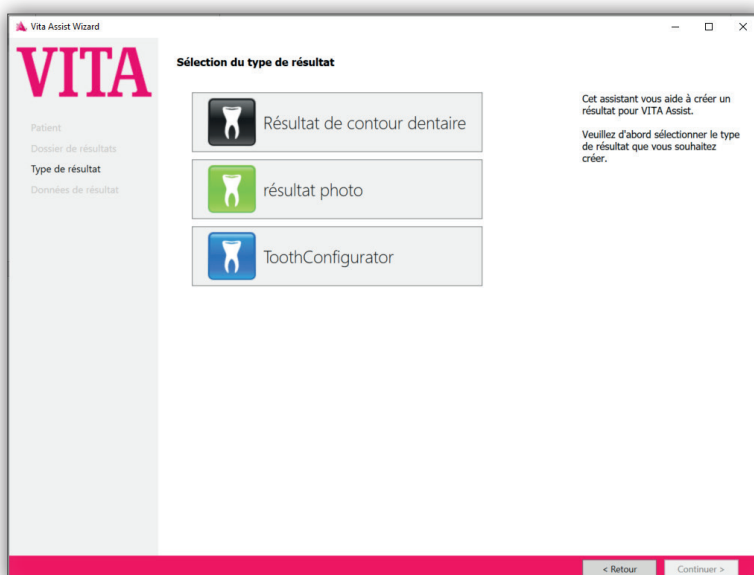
Vita Assist Wizard

VITA

Patient
Dossier de résultats
Type de résultat
Données de résultat

Sélection du type de résultat

Résultat de contour dentaire

résultat photo

ToothConfigurator

Cet assistant vous aide à créer un résultat pour VITA Assist.

Veuillez d'abord sélectionner le type de résultat que vous souhaitez créer.

< Retour

Continuer >